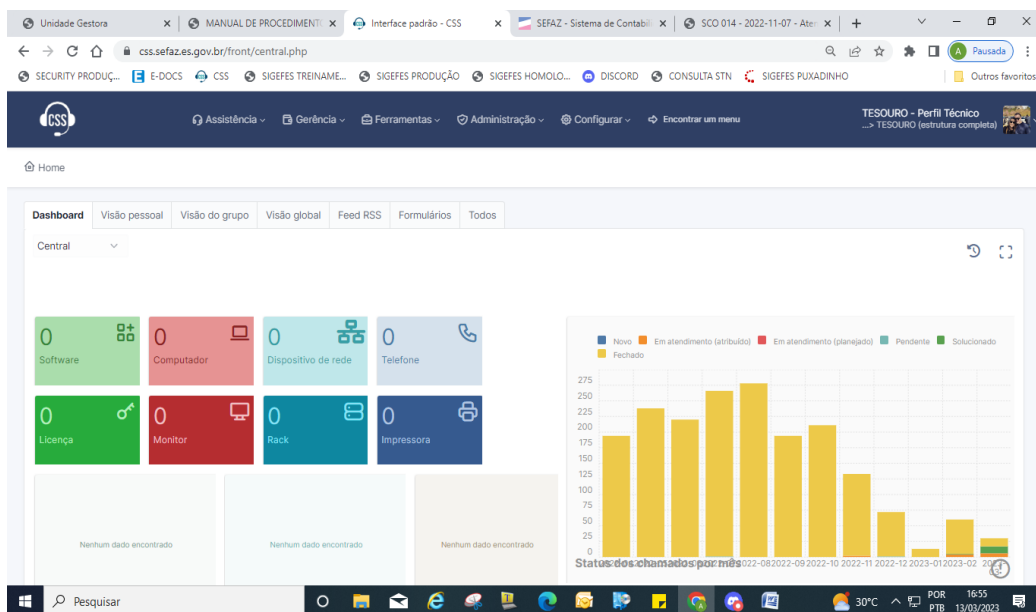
Unidade Gestora × MANUAL DE PROCEDIMENT × Interface padrão - CSS × SEFAZ - Sistema de Contabil × SCO 014 - 2022-11-07 - Ate × +

css.sefaz.es.gov.br/front/central.php

Pausada

SECURITY PRODUÇ... E-DOCS CSS SIGEFES TREINAME... SIGEFES PRODUÇÃO SIGEFES HOMOLO... DISCORD CONSULTA STN SIGEFES PUXADINHO Outros favoritos

CSS Assistência Gerência Ferramentas Administração Configurar Encontrar um menu TESOURO - Perfil Técnico ...> TESOURO (estrutura completa)

Home

Dashboard Visão pessoal Visão do grupo Visão global Feed RSS Formulários Todos

Central

0 Software
0 Computador
0 Dispositivo de rede
0 Telefone
0 Licença
0 Monitor
0 Rack
0 Impressora

Novo Em atendimento (atribuído) Em atendimento (planejado) Pendente Solucionado Fechado

275
250
225
200
175
150
125
100
75
50
25
0

Status dos chamados por mês 2022-08 2022-09 2022-10 2022-11 2022-12 2023-01 2023-02 20

Nenhum dado encontrado
Nenhum dado encontrado
Nenhum dado encontrado

Pesquisar 30°C POR PTB 16:55 13/03/2023